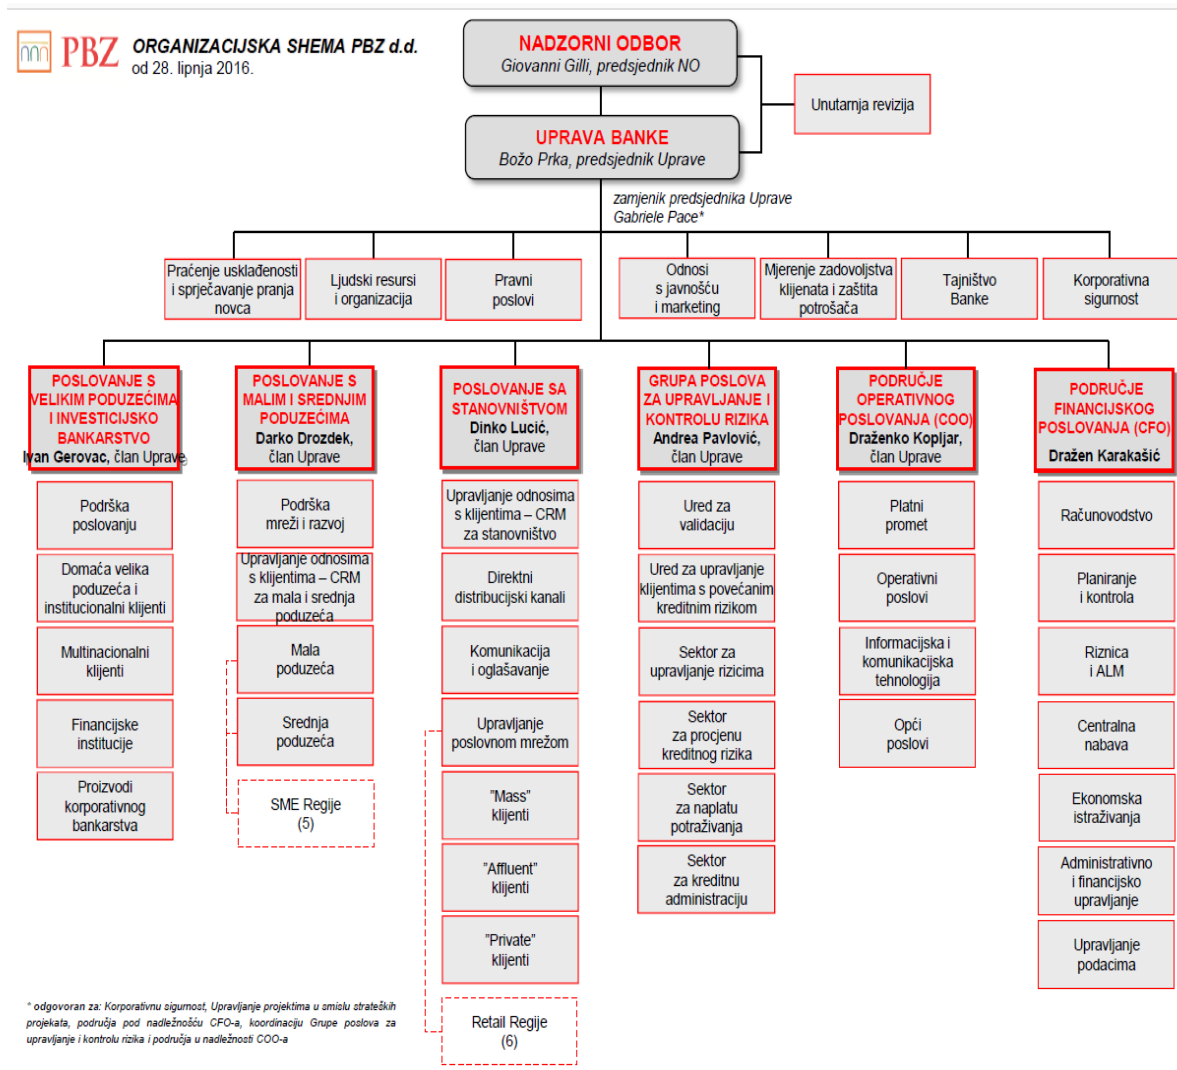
PBZ ORGANIZACIJSKA SHEMA PBZ d.d.
od 28. lipnja 2016.

NADZORNI ODBOR
Giovanni Gilli, predsjednik NO

Unutarnja revizija

UPRAVA BANKE
Božo Prka, predsjednik Uprave

zamjenik predsjednika Uprave
Gabriele Pace*

Praćenje usklađenosti i sprječavanje pranja novca

Ljudski resursi i organizacija

Pravni poslovi

Odnosi s javnošću i marketing

Mjerenje zadovoljstva klijenata i zaštita potrošača

Tajništvo Banke

Korporativna sigurnost

POSLOVANJE S VELIKIM PODUZEĆIMA I INVESTICIJSKO BANKARSTVO
Ivan Gerovac, član Uprave

Podrška poslovanju

Domaća velika poduzeća i institucionalni klijenti

Multinacionalni klijenti

Financijske institucije

Proizvodi korporativnog bankarstva

POSLOVANJE S MALIM I SREDNJIM PODUZEĆIMA
Darko Drozdek, član Uprave

Podrška mreži i razvoj

Upravljanje odnosima s klijentima – CRM za mala i srednja poduzeća

Mala poduzeća

Srednja poduzeća

SME Regije (5)

POSLOVANJE SA STANOVNIŠTVOM
Dinko Lucić, član Uprave

Upravljanje odnosima s klijentima – CRM za stanovništvo

Direktni distribucijski kanali

Komunikacija i oglašavanje

Upravljanje poslovnom mrežom

"Mass" klijenti

"Affluent" klijenti

"Private" klijenti

Retail Regije (6)

GRUPA POSLOVA ZA UPRAVLJANJE I KONTROLU RIZIKA
Andrea Pavlović, član Uprave

Ured za validaciju

Ured za upravljanje klijentima s povećanim kreditnim rizikom

Sektor za upravljanje rizicima

Sektor za procjenu kreditnog rizika

Sektor za naplatu potraživanja

Sektor za kreditnu administraciju

PODRUČJE OPERATIVNOG POSLOVANJA (COO)
Draženko Kopljar, član Uprave

Platni promet

Operativni poslovi

Informacijska i komunikacijska tehnologija

Opći poslovi

PODRUČJE FINANCIJSKOG POSLOVANJA (CFO)
Dražen Karakašić

Računovodstvo

Planiranje i kontrola

Riznica i ALM

Centralna nabava

Ekonomska istraživanja

Administrativno i financijsko upravljanje

Upravljanje podacima

* odgovoran za: Korporativnu sigurnost, Upravljanje projektima u smislu strateških projekata, područja pod nadležnošću CFO-a, koordinaciju Grupe poslova za upravljanje i kontrolu rizika i područja u nadležnosti COO-a